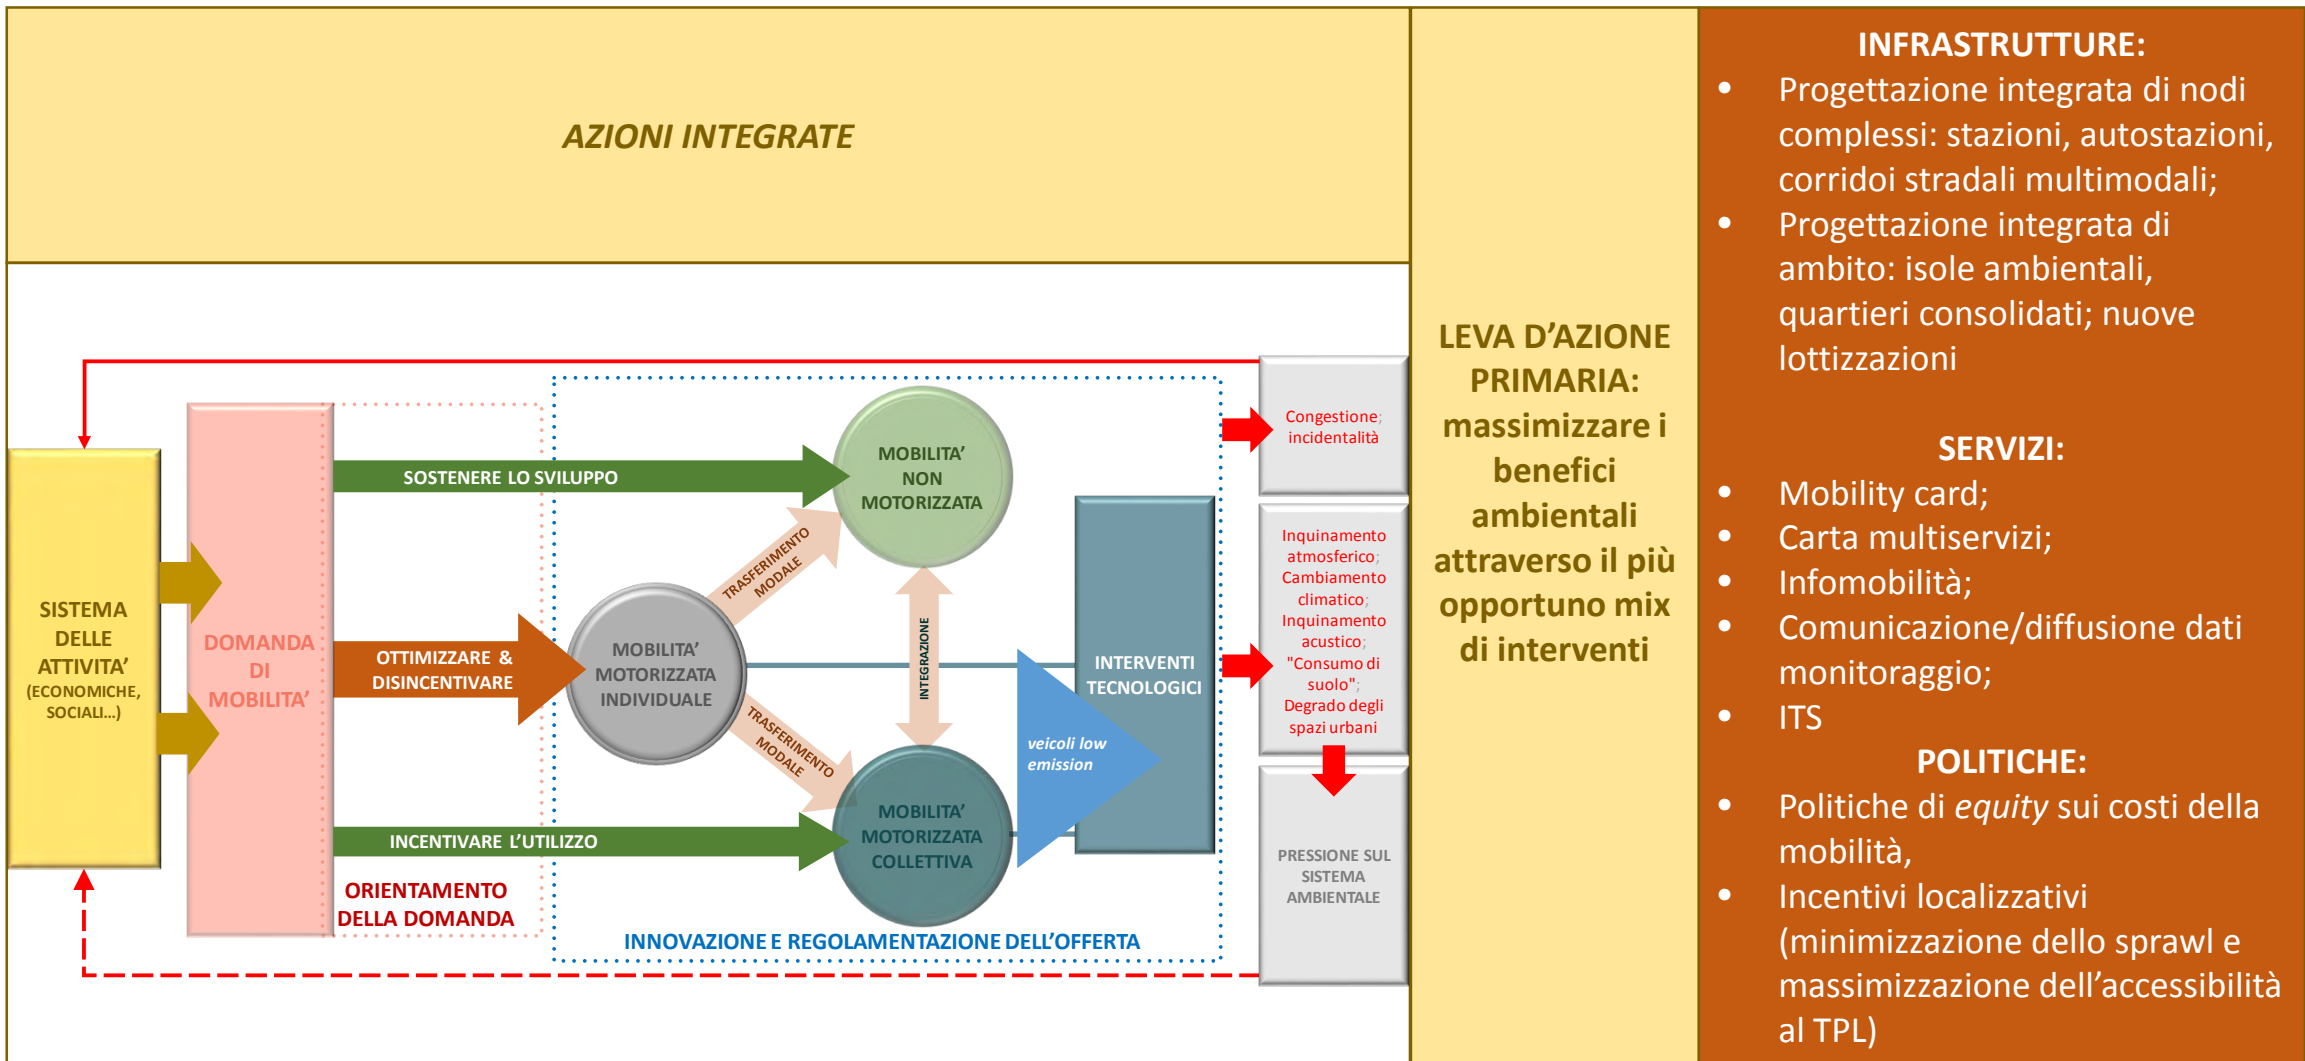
AZIONI INTEGRATE

SISTEMA DELLE ATTIVITA' (ECONOMICHE, SOCIALI...)

DOMANDA DI MOBILITA'

SOSTENERE LO SVILUPPO

OTTIMIZZARE & DISINCENTIVARE

INCENTIVARE L'UTILIZZO

ORIENTAMENTO DELLA DOMANDA

MOBILITA' NON MOTORIZZATA

TRASFERIMENTO MODALE

MOBILITA' MOTORIZZATA INDIVIDUALE

TRASFERIMENTO MODALE

INTEGRAZIONE

MOBILITA' MOTORIZZATA COLLETTIVA

INTERVENTI TECNOLOGICI

veicoli low emission

INNOVAZIONE E REGOLAMENTAZIONE DELL'OFFERTA

Congestione; incidentalità

Inquinamento atmosferico; Cambiamento climatico; Inquinamento acustico; "Consumo di suolo"; Degrado degli spazi urbani

PRESSIONE SUL SISTEMA AMBIENTALE

LEVA D'AZIONE PRIMARIA: massimizzare i benefici ambientali attraverso il più opportuno mix di interventi

INFRASTRUTTURE:
- Progettazione integrata di nodi complessi: stazioni, autostazioni, corridoi stradali multimodali;
- Progettazione integrata di ambito: isole ambientali, quartieri consolidati; nuove lottizzazioni

SERVIZI:
- Mobility card;
- Carta multiservizi;
- Infomobilità;
- Comunicazione/diffusione dati monitoraggio;
- ITS

POLITICHE:
- Politiche di *equity* sui costi della mobilità,
- Incentivi localizzativi (minimizzazione dello sprawl e massimizzazione dell'accessibilità al TPL)